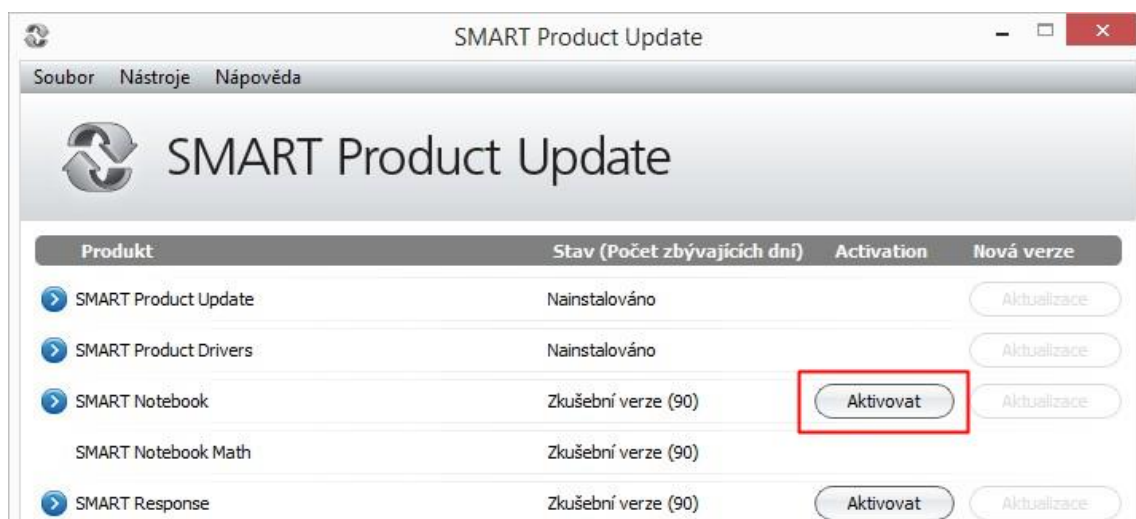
SMART Product Update

Soubor Nástroje Nápověda

SMART Product Update

| Produkt | Stav (Počet zbývajících dní) | Activation | Nová verze |
|---|---|---|---|
| SMART Product Update | Nainstalováno | | Aktualizace |
| SMART Product Drivers | Nainstalováno | | Aktualizace |
| SMART Notebook | Zkušební verze (90) | Aktivovat | Aktualizace |
| SMART Notebook Math | Zkušební verze (90) | | |
| SMART Response | Zkušební verze (90) | Aktivovat | Aktualizace |